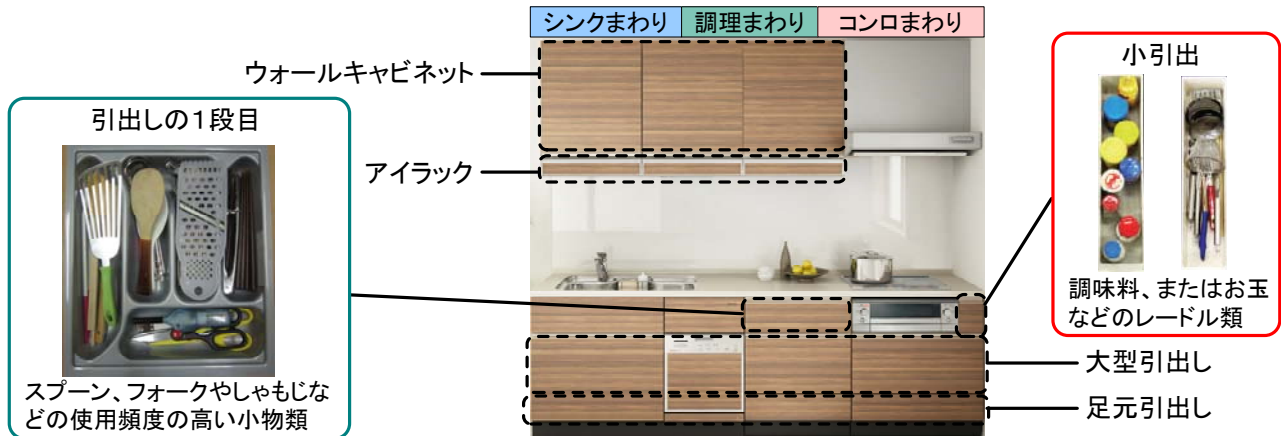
シンクまわり
調理まわり
コンロまわり

ウォールキャビネット

アイラック

引出しの1段目

スプーン、フォークやしゃもじなどの使用頻度の高い小物類

小引出

調味料、またはお玉などのレードル類

大型引出し

足元引出し